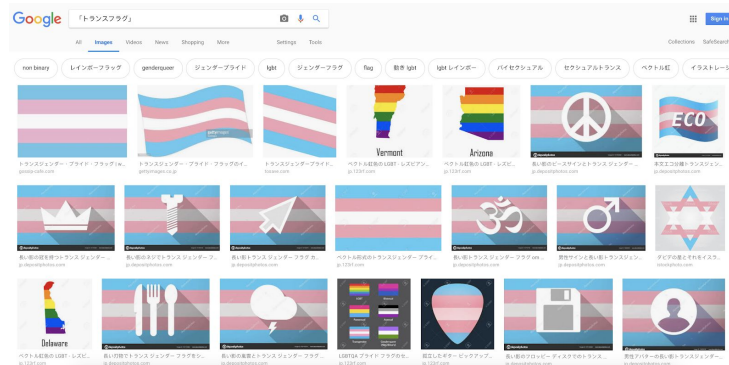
Google 「トランスフラグ」

All Images Videos News Shopping More Settings Tools Collections SafeSearch

Sign in

non binary レインボーフラッグ genderqueer ジェンダープライド lgbt ジェンダーフラグ flag 動き lgbt lgbt レインボー バイセクシュアル セクシュアルトランス ベクトル虹 イラストレー

トランスジェンダー・プライド・フラッグ(w... トランスジェンダー・プライド・フラッグのイ... トランスジェンダー・プライド・フラッグ... ベクトル虹色の LGBT - レズビアン... ベクトル虹色の LGBT - レズビ... 長い影のピースサインとトランス ジェンダー... 多空エコ分離トランスジェンダー...

Vermont Arizona ECO

長い影の冠を持つトランス ジェンダー... 長い影のネジでトランス ジェンダー プ... 長い影とトランス ジェンダー フラグ カ... ベクトル形式のトランスジェンダー プライ... 長い影とトランス ジェンダー フラグ om... 男性サインと長い影トランス ジェンダー... ダビデの星とそれをキイスト...

Delaware

ベクトル虹色の LGBT - レズビ... 長い刃物でトランス ジェンダー フラグを... 長い影の風雲とトランス ジェンダー フラグ... LGBTQA プライド フラグのセ... 孤立したギター ピック アップ... 長い影のフロッピーディスクでのトランス... 男性アバターの長い影トランス ジェンダー...